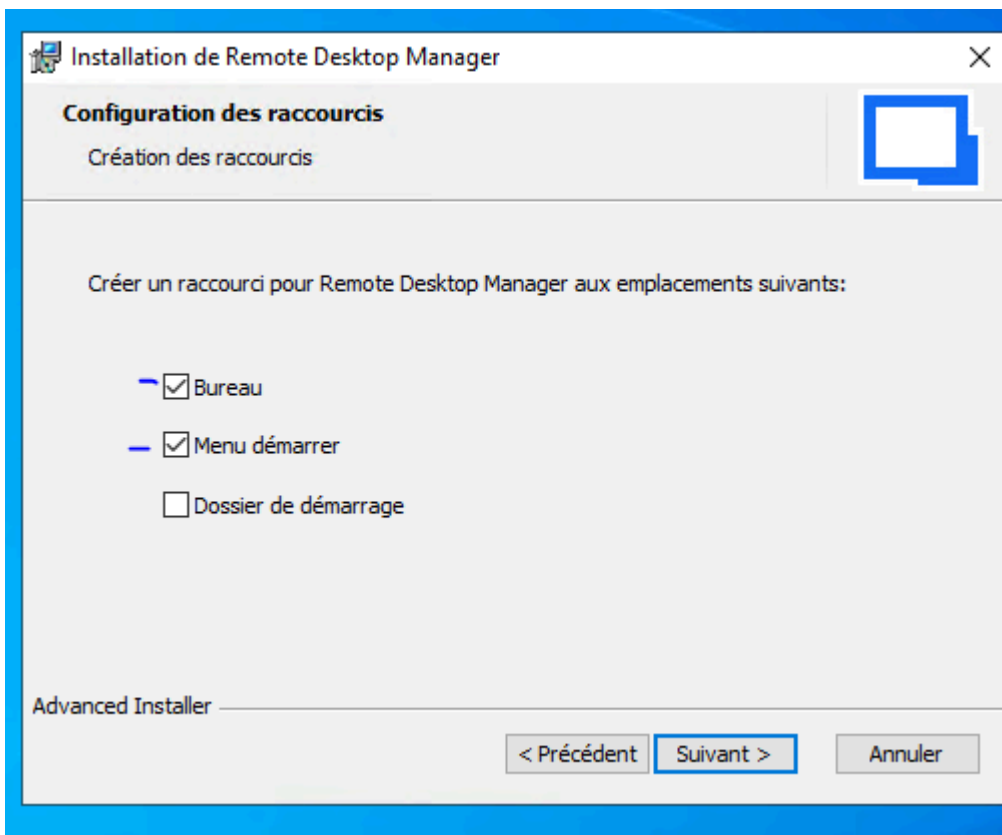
Installation de Remote Desktop Manager

Configuration des raccourcis

Création des raccourcis

Créer un raccourci pour Remote Desktop Manager aux emplacements suivants:

☑ Bureau

☑ Menu démarrer

☐ Dossier de démarrage

Advanced Installer

< Précédent | Suivant > | Annuler